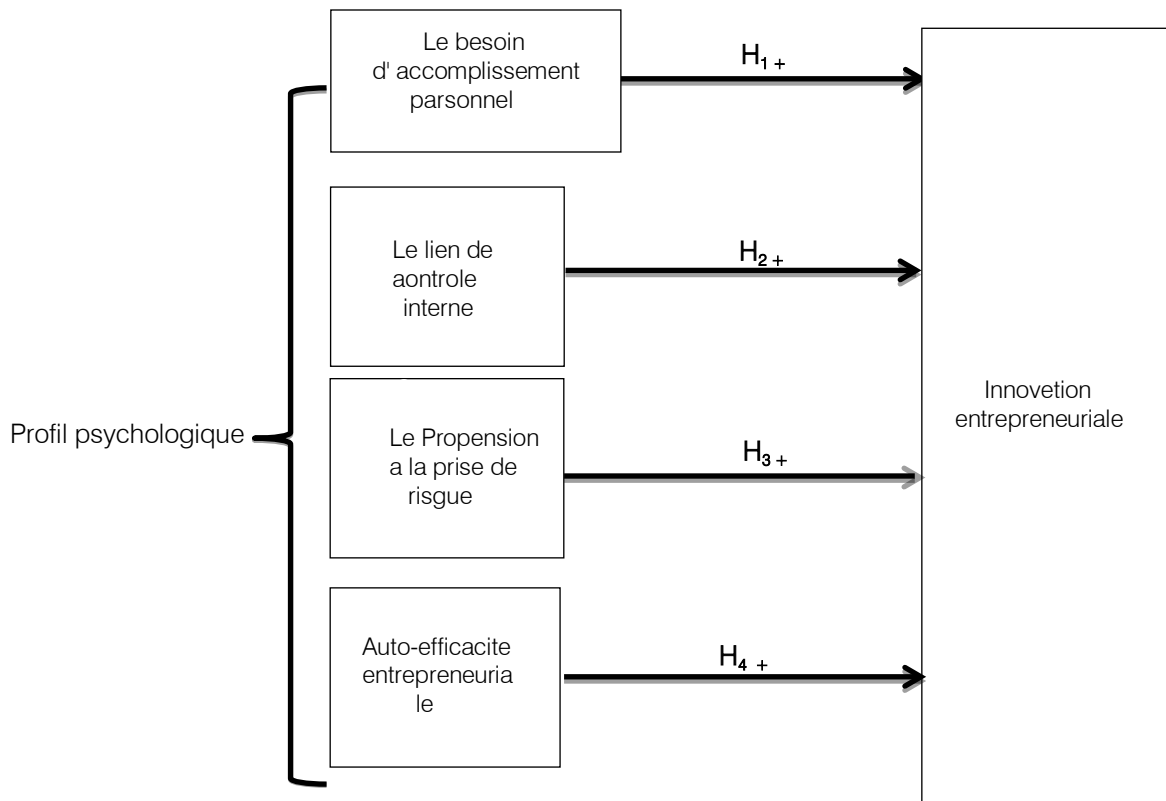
Le besoin d' accomplissement parsonnel

$H_{1\,+}$

Le lien de aontrole interne

$H_{2\,+}$

Profil psychologique

Le Propension a la prise de risgue

$H_{3\,+}$

Auto-efficacite entrepreneuria le

$H_{4\,+}$

Innovetion entrepreneuriale